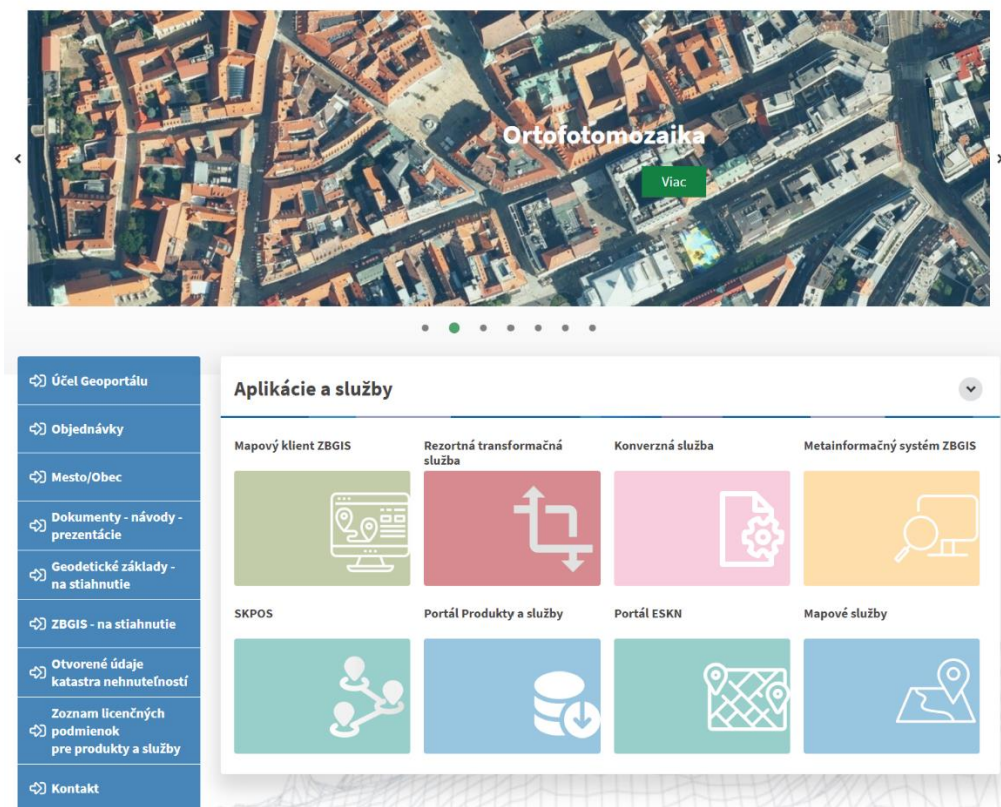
‹

Ortofotomozaika

Viac

›

Účel Geoportálu

Objednávky

Mesto/Obec

Dokumenty - návody - prezentácie

Geodetické základy - na stiahnutie

ZBGIS - na stiahnutie

Otvorené údaje katastra nehnuteľností

Zoznam licenčných podmienok pre produkty a služby

Kontakt

Aplikácie a služby

Mapový klient ZBGIS

Rezortná transformačná služba

Konverzná služba

Metainformačný systém ZBGIS

SKPOS

Portál Produkty a služby

Portál ESKN

Mapové služby